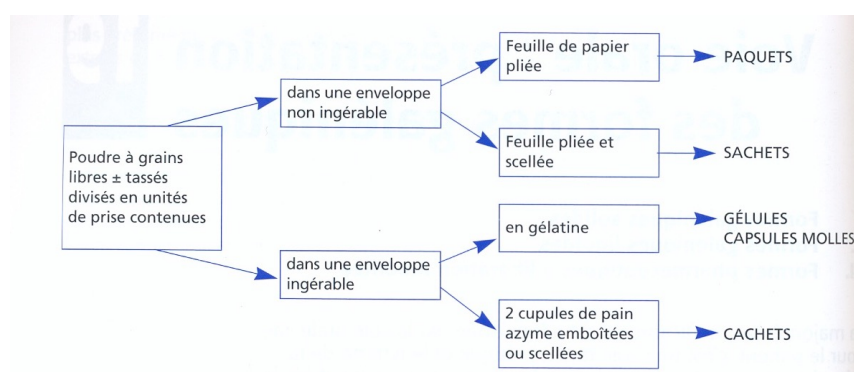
Poudre à grains libres ± tassés divisés en unités de prise contenues

dans une enveloppe non ingérable

Feuille de papier pliée

PAQUETS

Feuille pliée et scellée

SACHETS

dans une enveloppe ingérable

en gélatine

GÉLULES
CAPSULES MOLLES

2 cupules de pain azyme emboîtées ou scellées

CACHETS